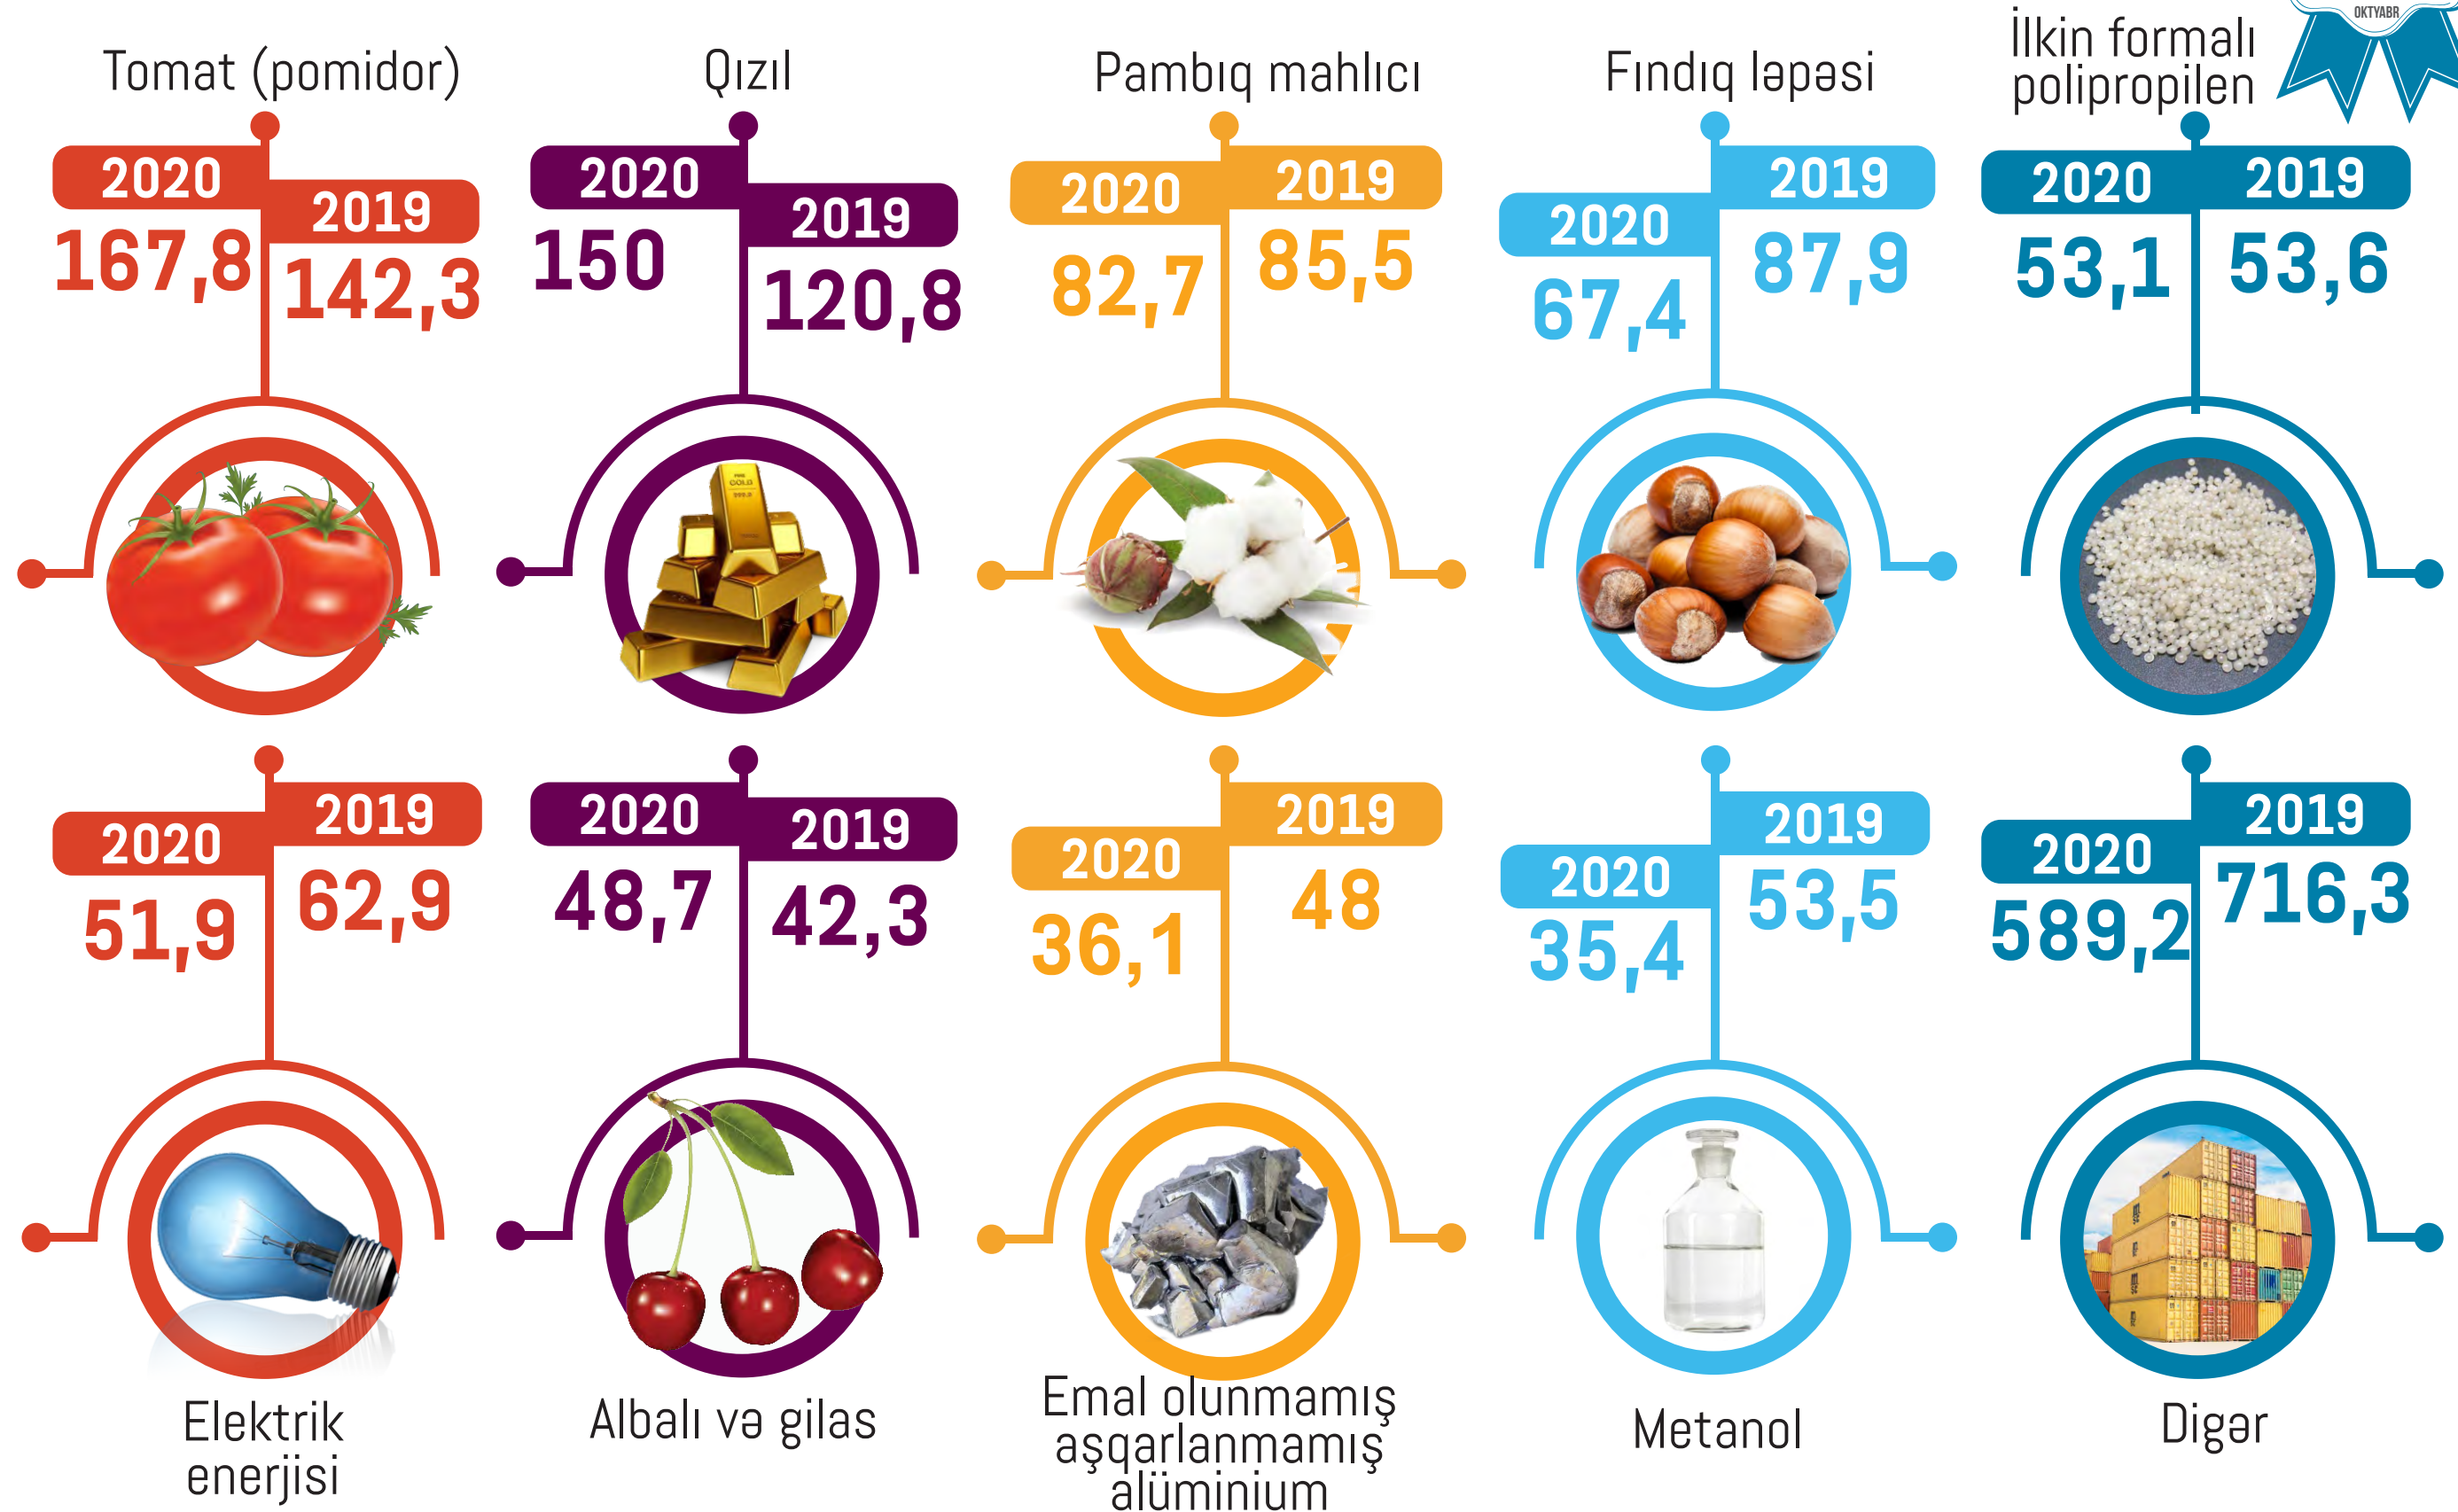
Tomat (pomidor)

2020
167,8
2019
142,3

Qızıl

2020
150
2019
120,8

Pambıq mahlıcı

2020
82,7
2019
85,5

Fındıq ləpəsi

2020
67,4
2019
87,9

İlkin formalı polipropilen

OKTYABR

2020
53,1
2019
53,6

2020
51,9
2019
62,9

Elektrik enerjisi

2020
48,7
2019
42,3

Albalı və gilas

2020
36,1
2019
48

Emal olunmamış aşqarlanmamış alüminium

2020
35,4
2019
53,5

Metanol

2020
589,2
2019
716,3

Digər